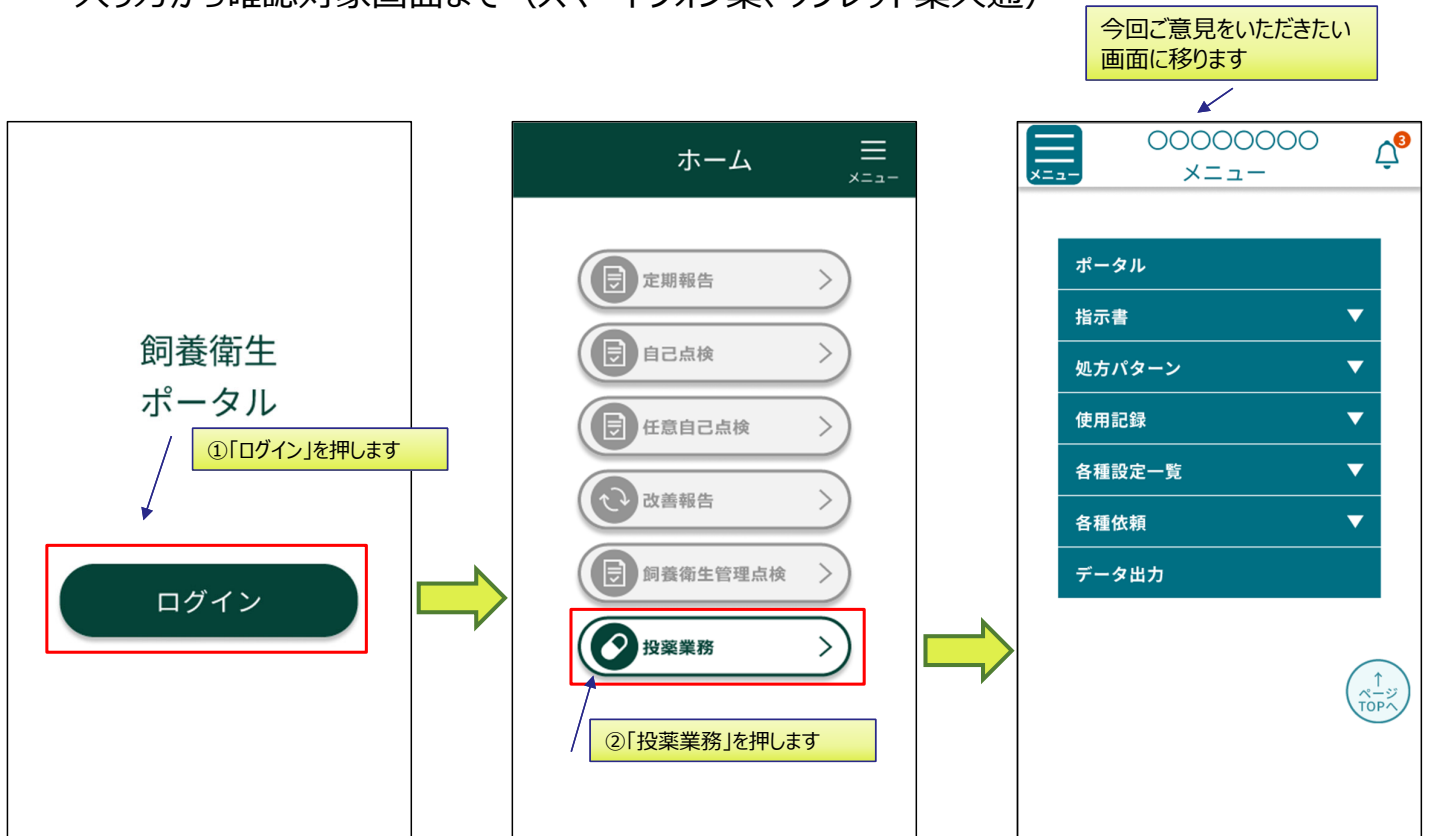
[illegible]

今回ご意見をいただきたい画面に移ります

飼養衛生
ポータル

①「ログイン」を押します

ログイン

ホーム

メニュー

定期報告

自己点検

任意自己点検

改善報告

飼養衛生管理点検

投薬業務

②「投薬業務」を押します

メニュー

OOOOOOOO
メニュー

3

ポータル

指示書 ▼

処方パターン ▼

使用記録 ▼

各種設定一覧 ▼

各種依頼 ▼

データ出力

↑
ページ
TOPへ